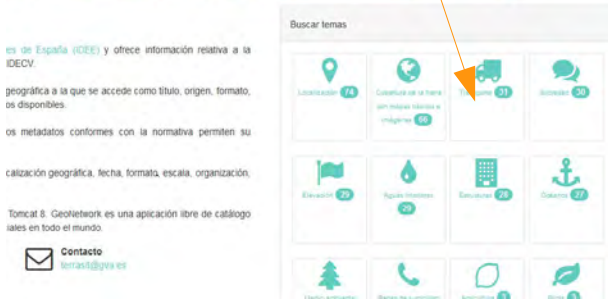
es de España (IDEE) y ofrece información relativa a la IDECV.

geográfica a la que se accede como título, origen, formato, os disponibles.

os metadatos conformes con la normativa permiten su

calización geográfica, fecha, formato, escala, organización,

Tomcat 8. GeoNetwork es una aplicación libre de catálogo iales en todo el mundo.

Contacto
terrasit@gva.es

Buscar temas

Localización 74

Cobertura de la tierra con mapas básicos e imágenes 66

Transporte 31

Accesos 30

Elevación 29

Aguas interiores 29

Estructuras 28

Océanos 27

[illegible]

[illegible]

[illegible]

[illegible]